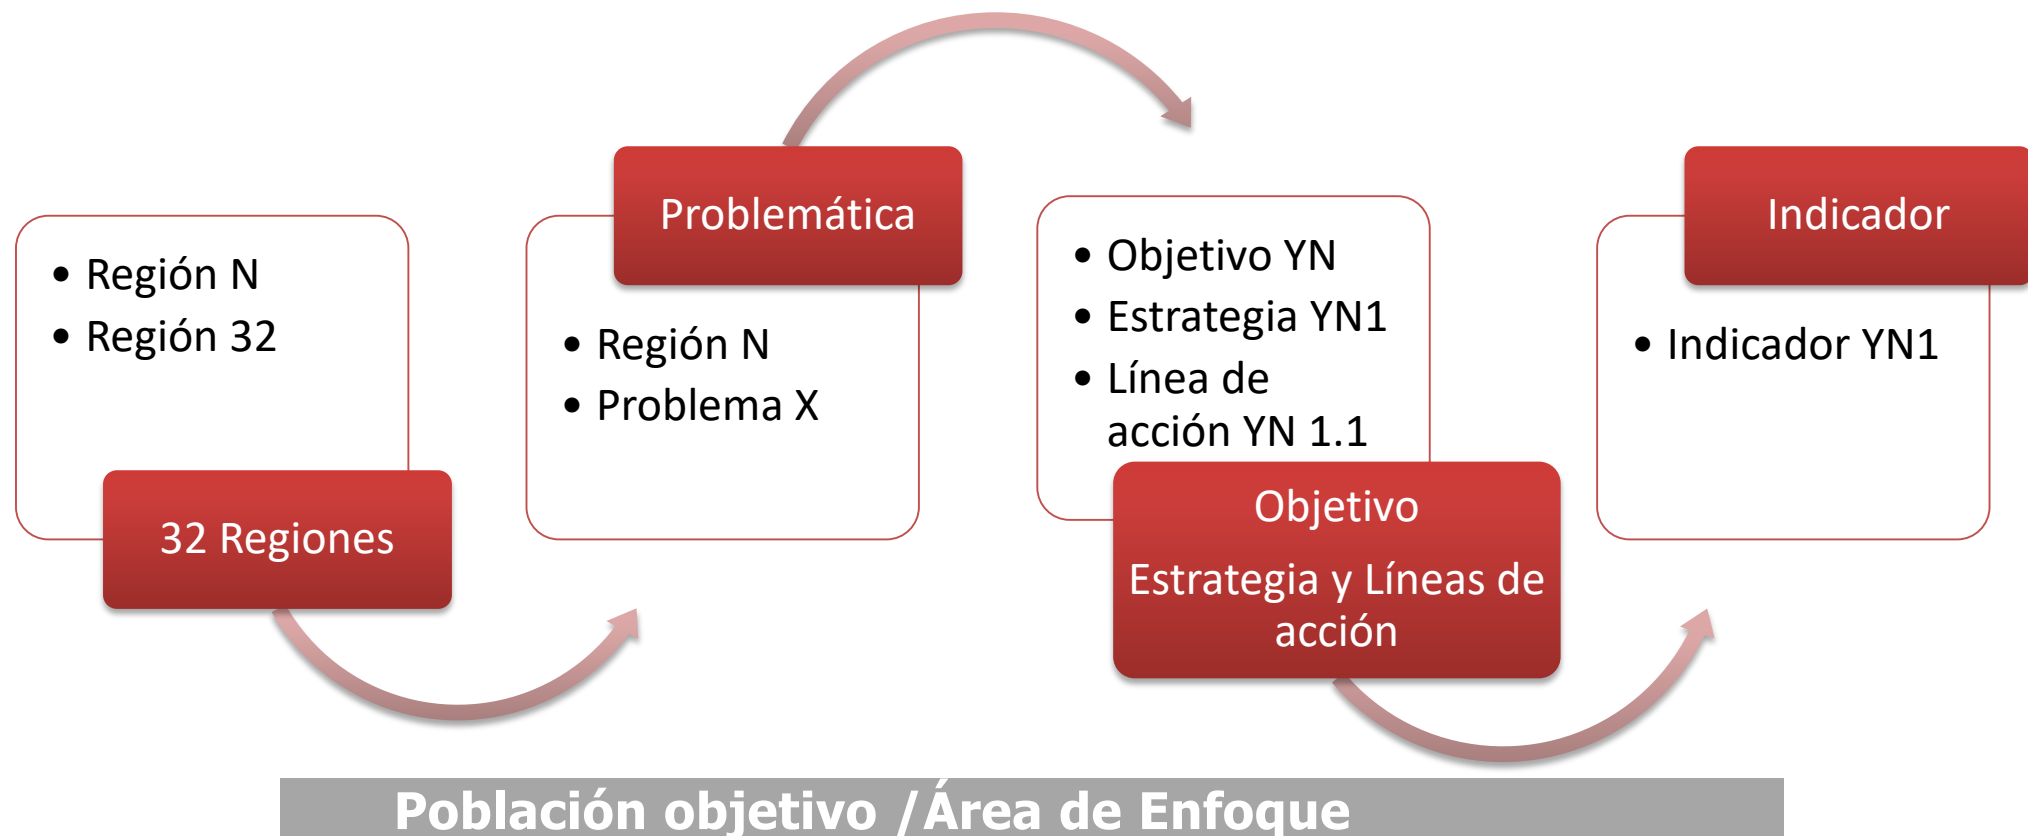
• Región N
• Región 32

32 Regiones

Problemática

• Región N
• Problema X

• Objetivo YN
• Estrategia YN1
• Línea de acción YN 1.1

Objetivo
Estrategia y Líneas de acción

Indicador

• Indicador YN1

Población objetivo /Área de Enfoque